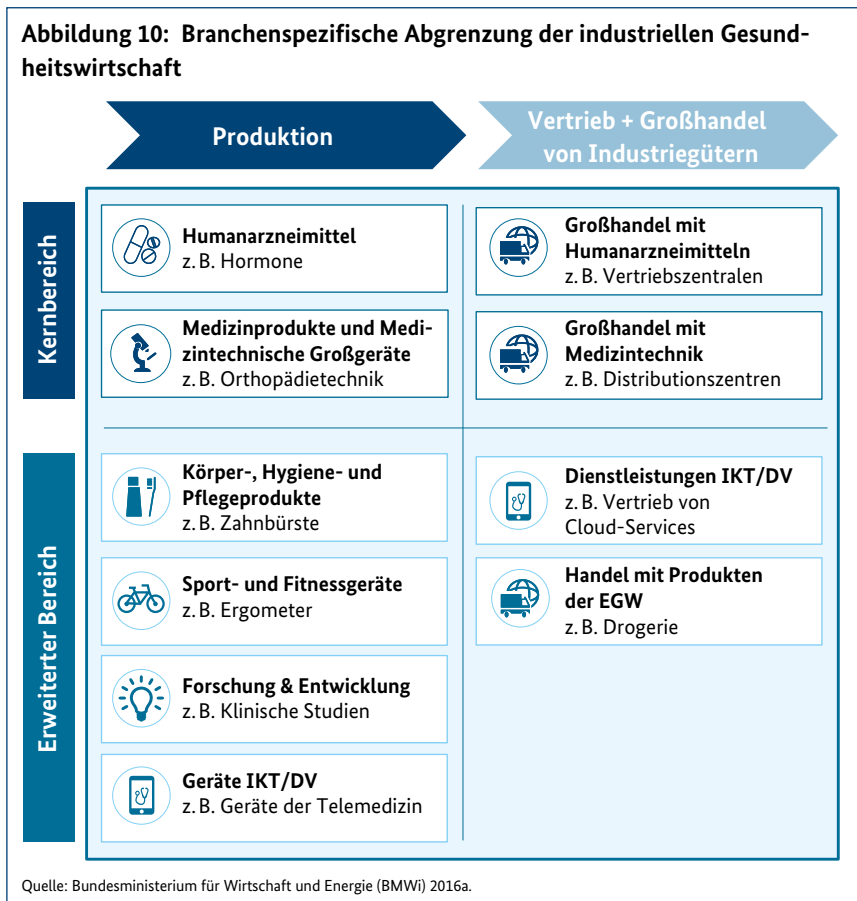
Abbildung 10: Branchenspezifische Abgrenzung der industriellen Gesundheitswirtschaft

Produktion

Vertrieb + Großhandel von Industriegütern

Kernbereich

Humanarzneimittel
z. B. Hormone

Medizinprodukte und Medizintechnische Großgeräte
z. B. Orthopädietechnik

Großhandel mit Humanarzneimitteln
z. B. Vertriebszentralen

Großhandel mit Medizintechnik
z. B. Distributionszentren

Erweiterter Bereich

Körper-, Hygiene- und Pflegeprodukte
z. B. Zahnbürste

Sport- und Fitnessgeräte
z. B. Ergometer

Forschung & Entwicklung
z. B. Klinische Studien

Geräte IKT/DV
z. B. Geräte der Telemedizin

Dienstleistungen IKT/DV
z. B. Vertrieb von Cloud-Services

Handel mit Produkten der EGW
z. B. Drogerie

Quelle: Bundesministerium für Wirtschaft und Energie (BMWi) 2016a.